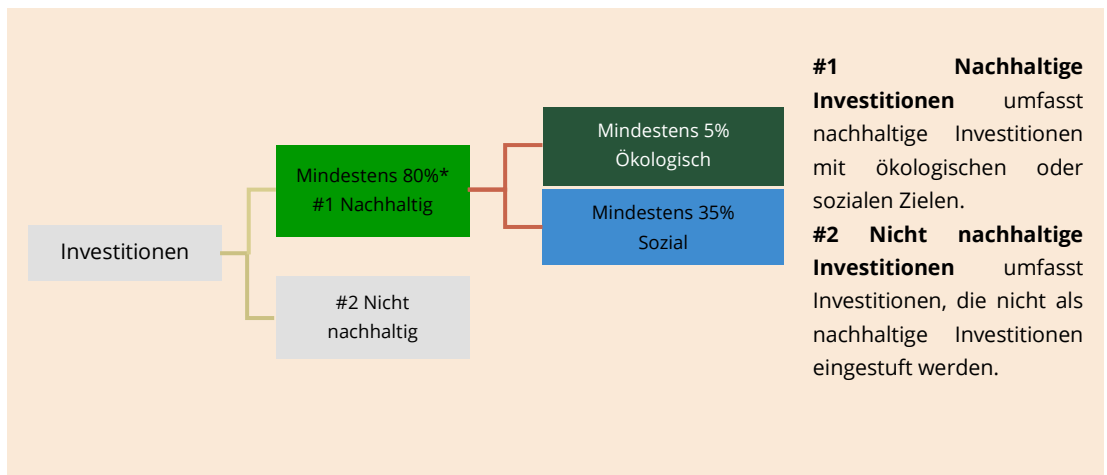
Investitionen

Mindestens 80%*
#1 Nachhaltig

#2 Nicht nachhaltig

Mindestens 5%
Ökologisch

Mindestens 35%
Sozial

**#1 Nachhaltige Investitionen** umfasst nachhaltige Investitionen mit ökologischen oder sozialen Zielen.
**#2 Nicht nachhaltige Investitionen** umfasst Investitionen, die nicht als nachhaltige Investitionen eingestuft werden.